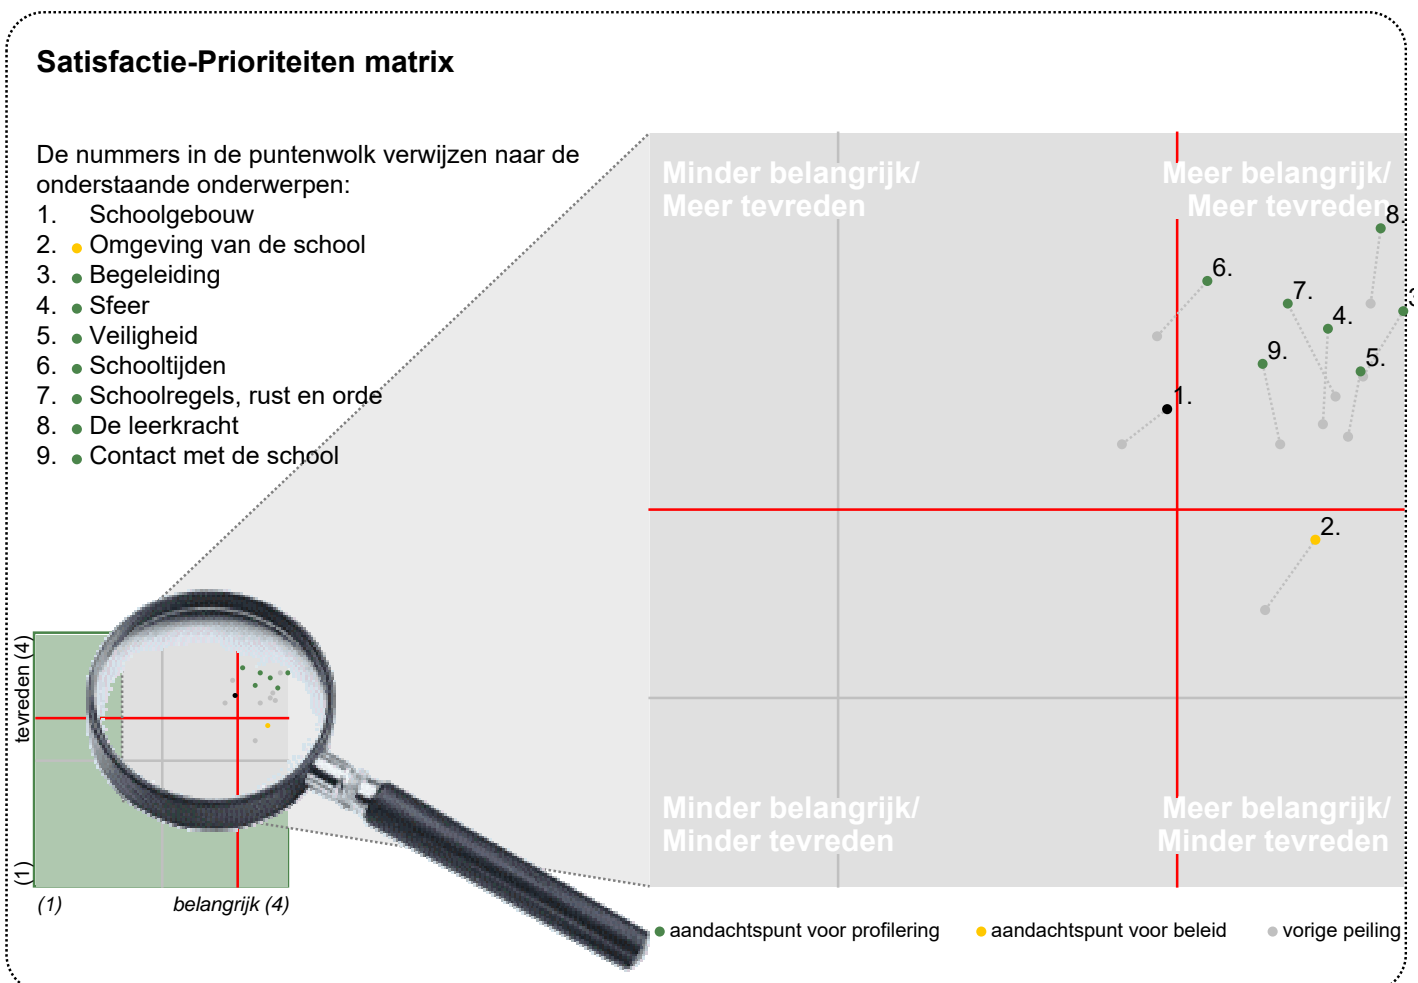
Satisfactie-Prioriteiten matrix

De nummers in de puntenwolk verwijzen naar de onderstaande onderwerpen:
1. Schoolgebouw
2. Omgeving van de school
3. Begeleiding
4. Sfeer
5. Veiligheid
6. Schooltijden
7. Schoolregels, rust en orde
8. De leerkracht
9. Contact met de school

Minder belangrijk/ Meer tevreden

Meer belangrijk/ Meer tevreden

8.
6.
7.
4.
9.
5.
1.
2.

Minder belangrijk/ Minder tevreden

Meer belangrijk/ Minder tevreden

tevreden (4)
(1)
(1)
belangrijk (4)

aandachtspunt voor profilering
aandachtspunt voor beleid
vorige peiling